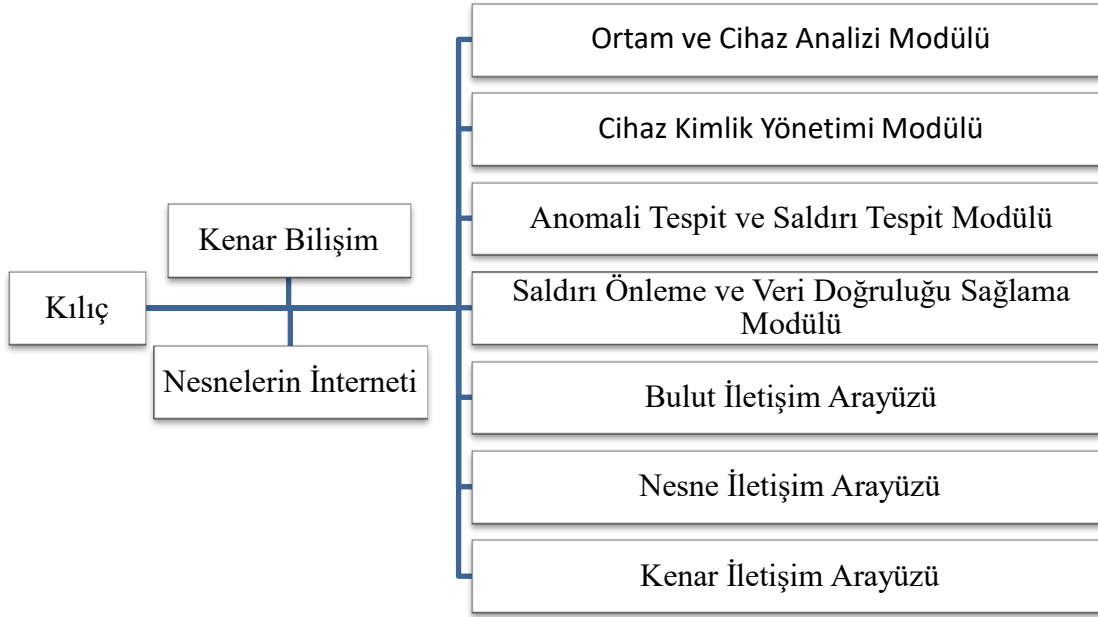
Kılıç

Kenar Bilişim

Nesnelerin İnterneti

Ortam ve Cihaz Analizi Modülü

Cihaz Kimlik Yönetimi Modülü

Anomali Tespit ve Saldırı Tespit Modülü

Saldırı Önleme ve Veri Doğruluğu Sağlama Modülü

Bulut İletişim Arayüzü

Nesne İletişim Arayüzü

Kenar İletişim Arayüzü